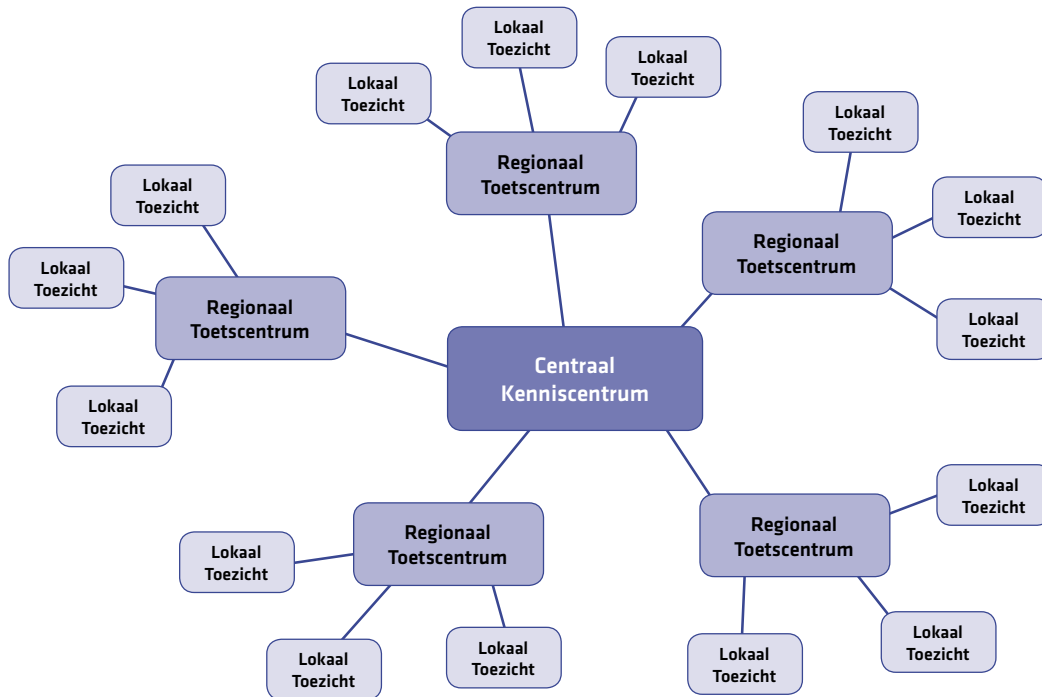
Lokaal Toezicht

Lokaal Toezicht

Lokaal Toezicht

Regionaal Toetscentrum

Lokaal Toezicht

Lokaal Toezicht

Regionaal Toetscentrum

Lokaal Toezicht

Lokaal Toezicht

Regionaal Toetscentrum

Lokaal Toezicht

Lokaal Toezicht

Centraal Kenniscentrum

Lokaal Toezicht

Regionaal Toetscentrum

Regionaal Toetscentrum

Lokaal Toezicht

Lokaal Toezicht

Lokaal Toezicht

Lokaal Toezicht

Lokaal Toezicht

Lokaal Toezicht